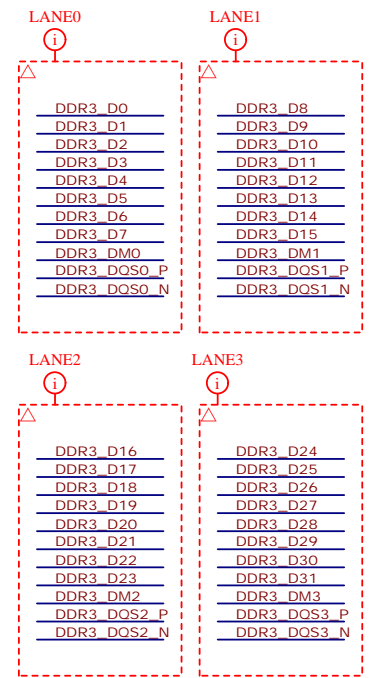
LANE0

i

△

DDR3_D0
DDR3_D1
DDR3_D2
DDR3_D3
DDR3_D4
DDR3_D5
DDR3_D6
DDR3_D7
DDR3_DM0
DDR3_DQS0_P
DDR3_DQS0_N

LANE1

i

△

DDR3_D8
DDR3_D9
DDR3_D10
DDR3_D11
DDR3_D12
DDR3_D13
DDR3_D14
DDR3_D15
DDR3_DM1
DDR3_DQS1_P
DDR3_DQS1_N

LANE2

i

△

DDR3_D16
DDR3_D17
DDR3_D18
DDR3_D19
DDR3_D20
DDR3_D21
DDR3_D22
DDR3_D23
DDR3_DM2
DDR3_DQS2_P
DDR3_DQS2_N

LANE3

i

△

DDR3_D24
DDR3_D25
DDR3_D26
DDR3_D27
DDR3_D28
DDR3_D29
DDR3_D30
DDR3_D31
DDR3_DM3
DDR3_DQS3_P
DDR3_DQS3_N